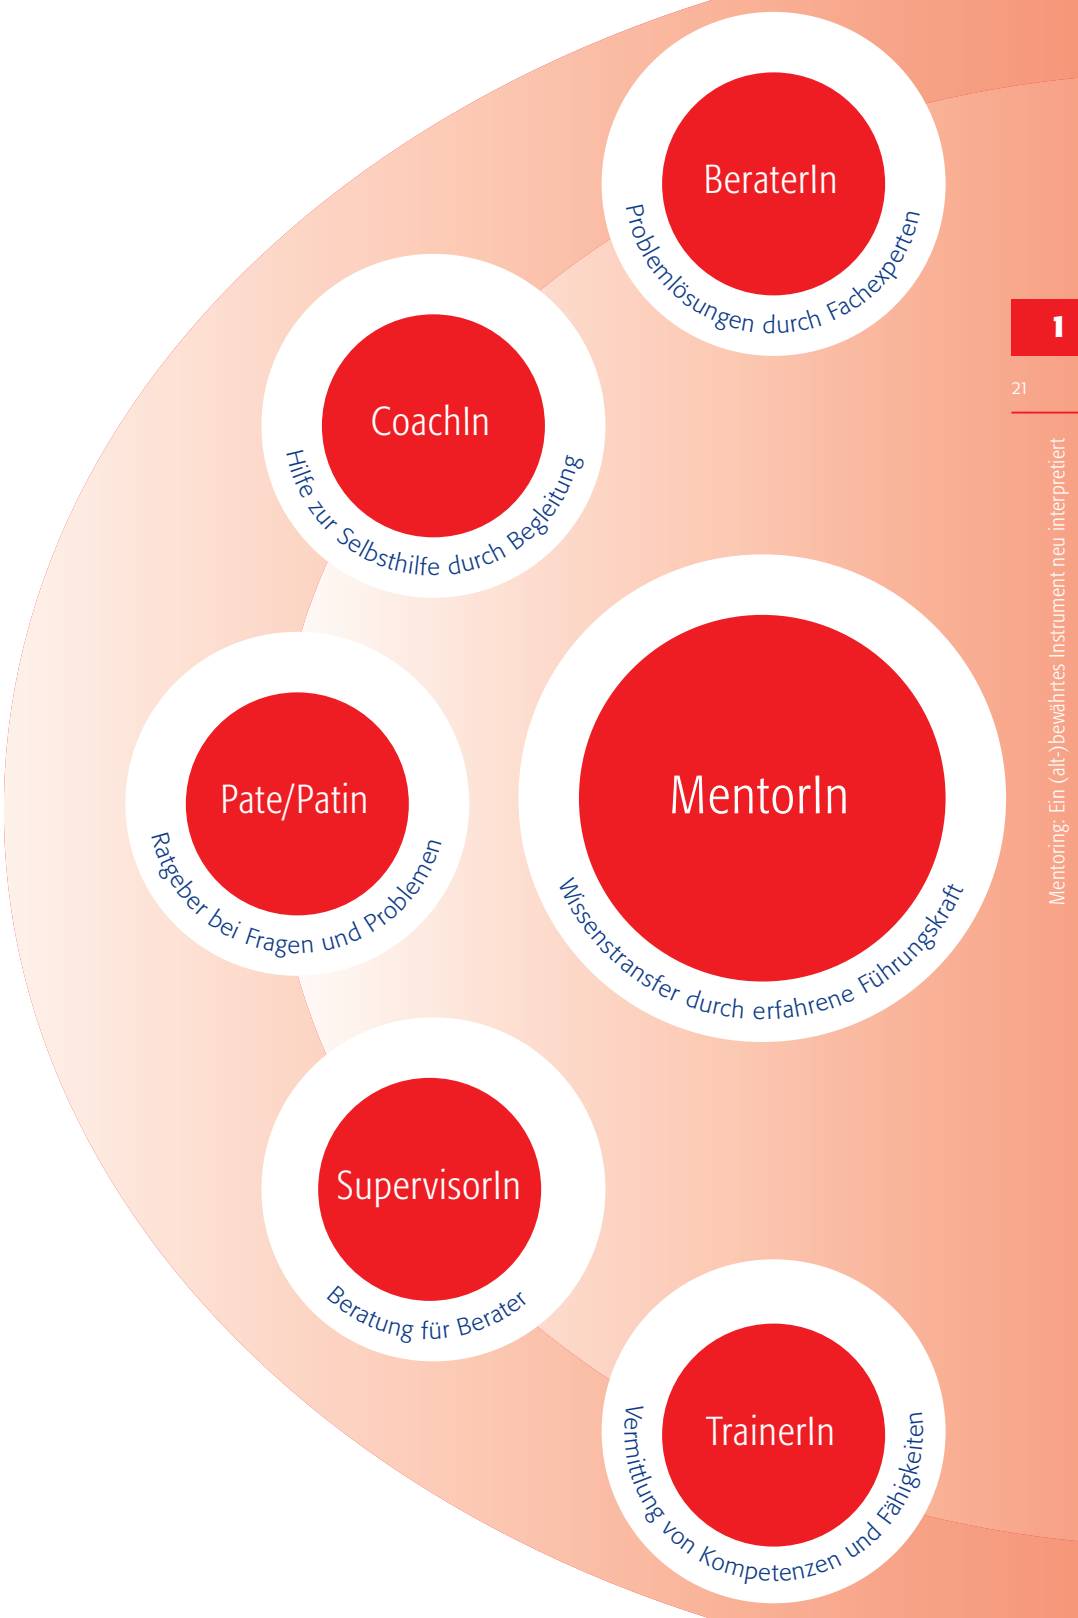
BeraterIn
Problemlösungen durch Fachexperten

CoachIn
Hilfe zur Selbsthilfe durch Begleitung

Pate/Patin
Ratgeber bei Fragen und Problemen

MentorIn
Wissenstransfer durch erfahrene Führungskraft

SupervisorIn
Beratung für Berater

TrainerIn
Vermittlung von Kompetenzen und Fähigkeiten

1

21

Mentoring: Ein (alt-)bewährtes Instrument neu interpretiert